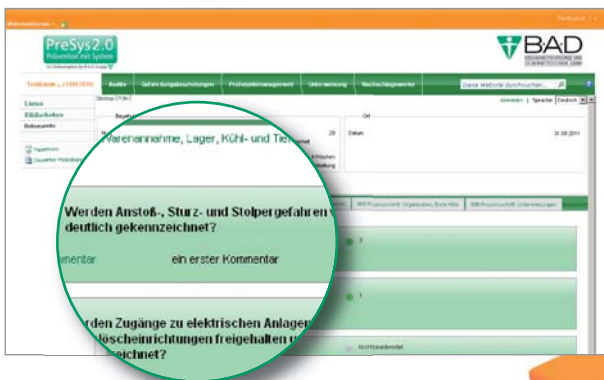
PreSys2.0
Prävention mit System

BAD

Testkunde ... (1007839)
Audits
Gefährdungsbeurteilungen
Prüfaktenmanagement
Unterweisung
Nachweisdokumente
Diese Website durchsuchen...

Listen
Bibliotheken
Dokumente

Papierkorb

Anmelden | Sprache: Deutsch

Ort

Datum 31.08.2011

Warenannahme, Lager, Kühl- und Tie

Werden Anstoß-, Sturz- und Stolpergefahren deutlich gekennzeichnet?

mentar

ein erster Kommentar

rden Zugänge zu elektrischen Anlagen löscheinrichtungen freigehalten zeichnet?